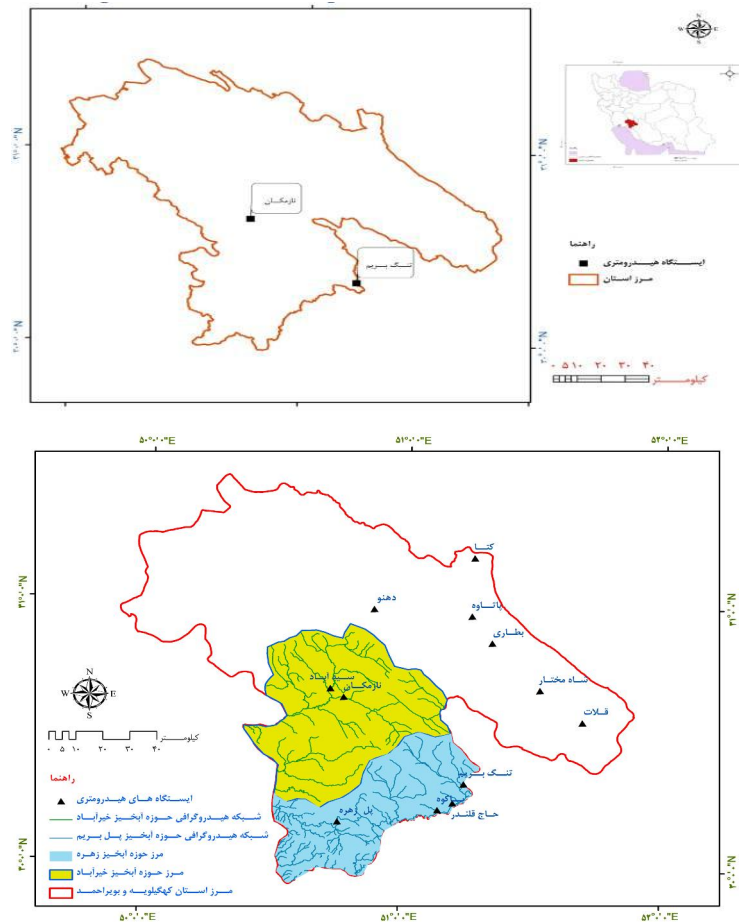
N
W E
S

تازمکان
تنگ بریم

راهنما
ایستگاه هیدرومتری
مرز استان

۰ ۵ ۱۰ ۲۰ ۳۰ ۴۰
کیلومتر

۵۰°۰'۰"E
۵۱°۰'۰"E
۵۲°۰'۰"E

کتا
دهنو
پاتاوه
بطاری
شاه مختار
قلات
سید آباد
تازمکان
تنگ بریم
چم کوه
حاج قلندر
پل زهره

N
W E
S

کیلومتر
۰ ۵ ۱۰ ۲۰ ۳۰ ۴۰

راهنما
ایستگاه های هیدرومتری
شبکه هیدروگرافی حوزه آبخیز خیرآباد
شبکه هیدروگرافی حوزه آبخیز پل بریم
مرز حوزه آبخیز زهره
مرز حوزه آبخیز خیرآباد
مرز استان کهگیلویه و بویراحمد

۳۱°۰'۰"N
۳۰°۰'۰"N